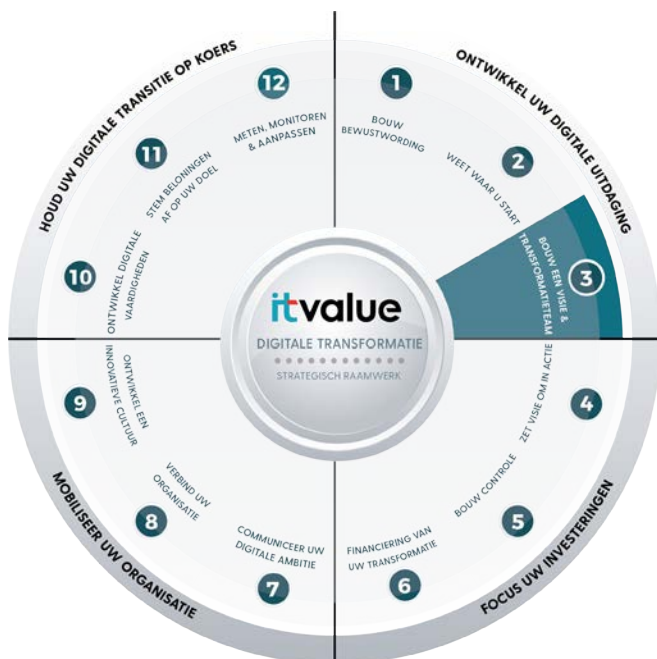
ONTWIKKEL UW DIGITALE UITDAGING

1
BOUW BEWUSTWORDING

2
WEET WAAR U START

3
BOUW EEN VISIE & TRANSFORMATIETEAM

FOCUS UW INVESTERINGEN

4
ZET VISIE OM IN ACTIE

5
BOUW CONTROLE

6
FINANCIERING VAN UW TRANSFORMATIE

MOBILISEER UW ORGANISATIE

7
COMMUNICEER UW DIGITALE AMBITIE

8
VERBIND UW ORGANISATIE

9
ONTWIKKEL EEN INNOVATIEVE CULTUUR

HOUD UW DIGITALE TRANSITIE OP KOERS

10
ONTWIKKEL DIGITALE VAARDIGHEDEN

11
STEM BELONINGEN AF OP UW DOEL

12
METEN, MONITOREN & AANPASSEN

itvalue
DIGITALE TRANSFORMATIE
STRATEGISCH RAAMWERK